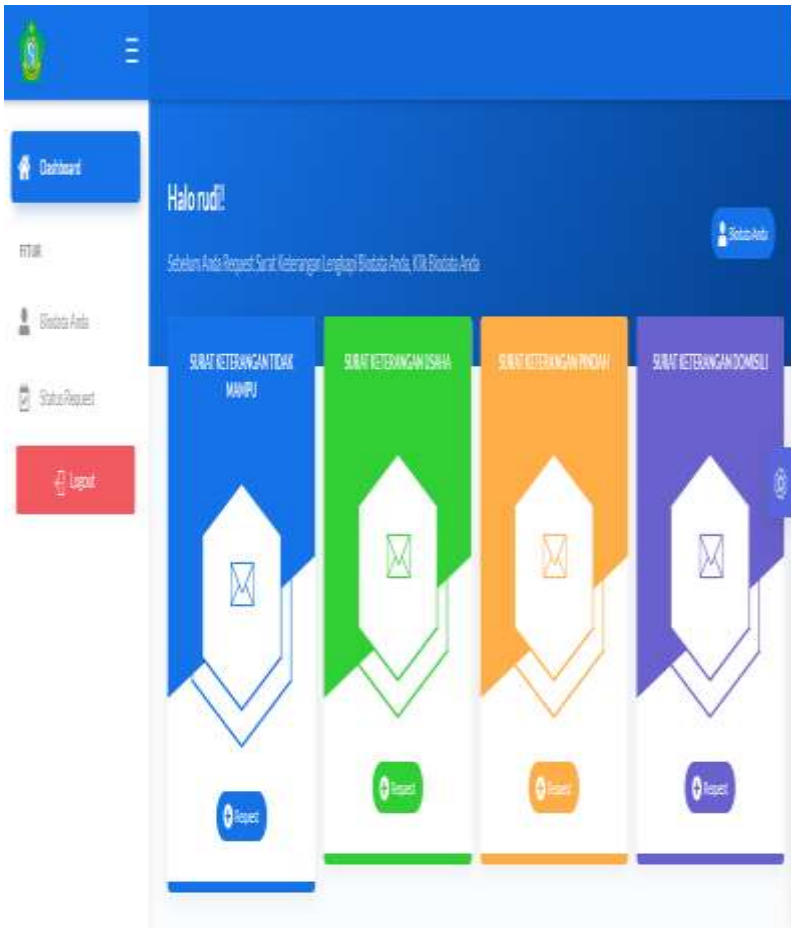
Dashboard

FITUR

Biodata Anda

Status Request

Logout

Halo rudi!

Sebelum Anda Request Surat Keterangan Lengkapi Biodata Anda, Klik Biodata Anda

Biodata Anda

SURAT KETERANGAN TIDAK MAMPU

Request

SURAT KETERANGAN USAHA

Request

SURAT KETERANGAN PINDAH

Request

SURAT KETERANGAN DOMISILI

Request